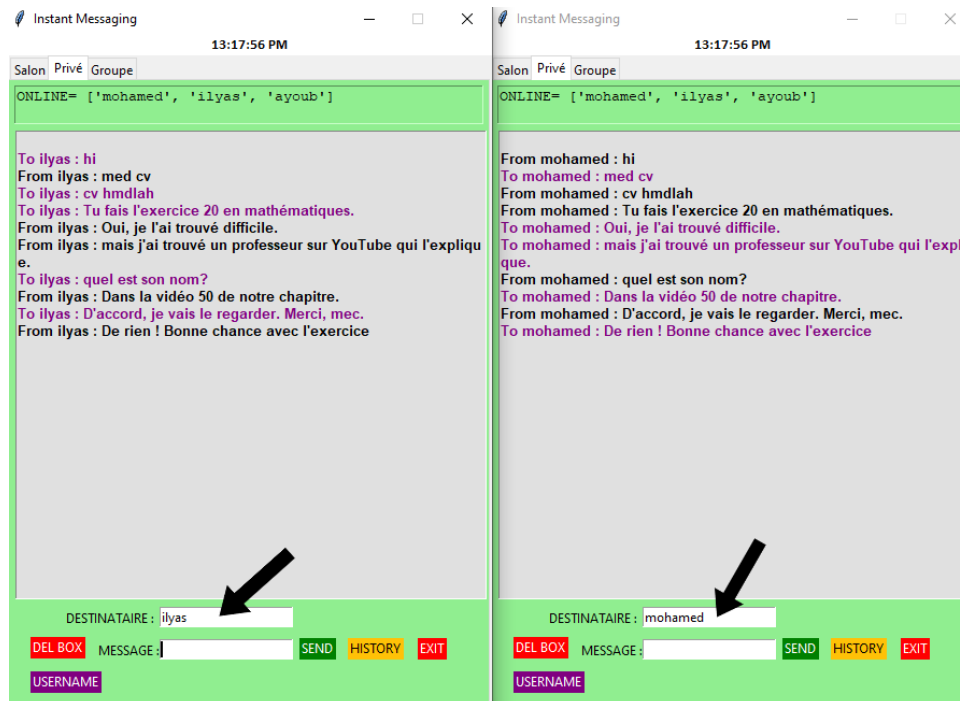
Instant Messaging

13:17:56 PM

Salon Privé Groupe

ONLINE= ['mohamed', 'ilyas', 'ayoub']

To ilyas : hi
From ilyas : med cv
To ilyas : cv hmdlah
To ilyas : Tu fais l'exercice 20 en mathématiques.
From ilyas : Oui, je l'ai trouvé difficile.
From ilyas : mais j'ai trouvé un professeur sur YouTube qui l'explique.
To ilyas : quel est son nom?
From ilyas : Dans la vidéo 50 de notre chapitre.
To ilyas : D'accord, je vais le regarder. Merci, mec.
From ilyas : De rien ! Bonne chance avec l'exercice

DESTINATAIRE : ilyas

DEL BOX MESSAGE : SEND HISTORY EXIT

USERNAME

Instant Messaging

13:17:56 PM

Salon Privé Groupe

ONLINE= ['mohamed', 'ilyas', 'ayoub']

From mohamed : hi
To mohamed : med cv
From mohamed : cv hmdlah
From mohamed : Tu fais l'exercice 20 en mathématiques.
To mohamed : Oui, je l'ai trouvé difficile.
To mohamed : mais j'ai trouvé un professeur sur YouTube qui l'expli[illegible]que.
From mohamed : quel est son nom?
To mohamed : Dans la vidéo 50 de notre chapitre.
From mohamed : D'accord, je vais le regarder. Merci, mec.
To mohamed : De rien ! Bonne chance avec l'exercice

DESTINATAIRE : mohamed

DEL BOX MESSAGE : SEND HISTORY EXIT

USERNAME